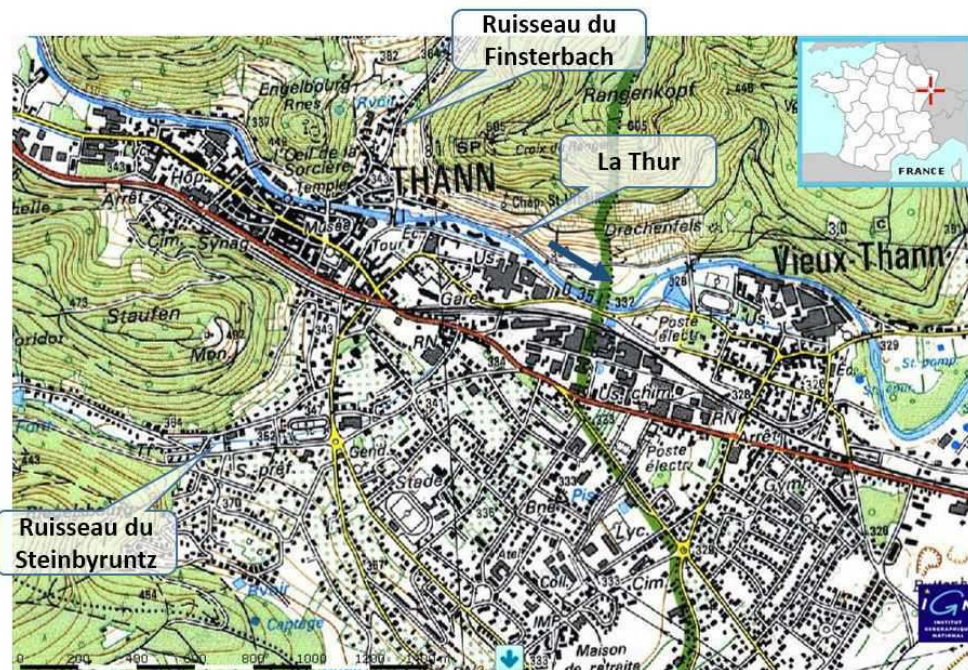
Ruisseau du Finsterbach

La Thur

Ruisseau du Steinbyruntz

FRANCE

THANN

Vieux-Thann

Rangenkopf

Engelbourg Rnes

Rvoir

Oeil de la Sorcière

Temple

Hôp.

Arrêt

Cim. Synag.

Musée

Tour

Ec.

Croix de Rangen

Chap. St

Drachenfels

Us.

Gare

Staufen

Mon.

RN

Poste électr.

Us. chim.

Arrêt

Gendt.

Stade

S.-préf.

Pis.

Bne

Lyc.

Cim.

Coll.

IMP

Atel.

Maison de retraite

Poste électr.

Gymn.

St-pomp

Ed.

Captage

Rvoir

Forêt

Corridor

382

364

337

343

346

473

462

384

352

370

341

343

334

332

328

329

326

336

333

454

605

448

0

200

400

800

1000

1200

IGN

INSTITUT GÉOGRAPHIQUE NATIONAL